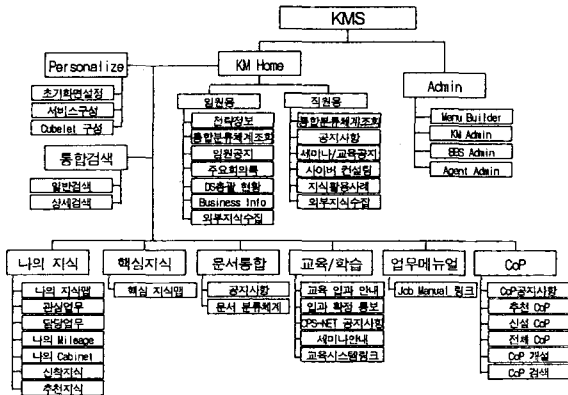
KMS

Personalize

초기화면설정

서비스구성

Cubelet 구성

통합검색

일반검색

상세검색

KM Home

임원용

전략정보

통합분류체계조회

임원공지

주요회의록

DS총괄 현황

Business Info

외부지식수집

직원용

통합분류체계조회

공지사항

세미나/교육공지

사이버 컨설팅

지식활용사례

외부지식수집

Admin

Menu Builder

KM Admin

BBS Admin

Agent Admin

나의 지식

나의 지식맵

관심업무

담당업무

나의 Mileage

나의 Cabinet

신착지식

추천지식

핵심지식

핵심 지식맵

문서통합

공지사항

문서 분류체계

교육/학습

교육 입과 안내

입과 확정 통보

CPS-NET 공지사항

세미나안내

교육시스템링크

업무메뉴얼

Job Manual 링크

CoP

CoP공지사항

추천 CoP

신설 CoP

전체 CoP

CoP 개설

CoP 검색